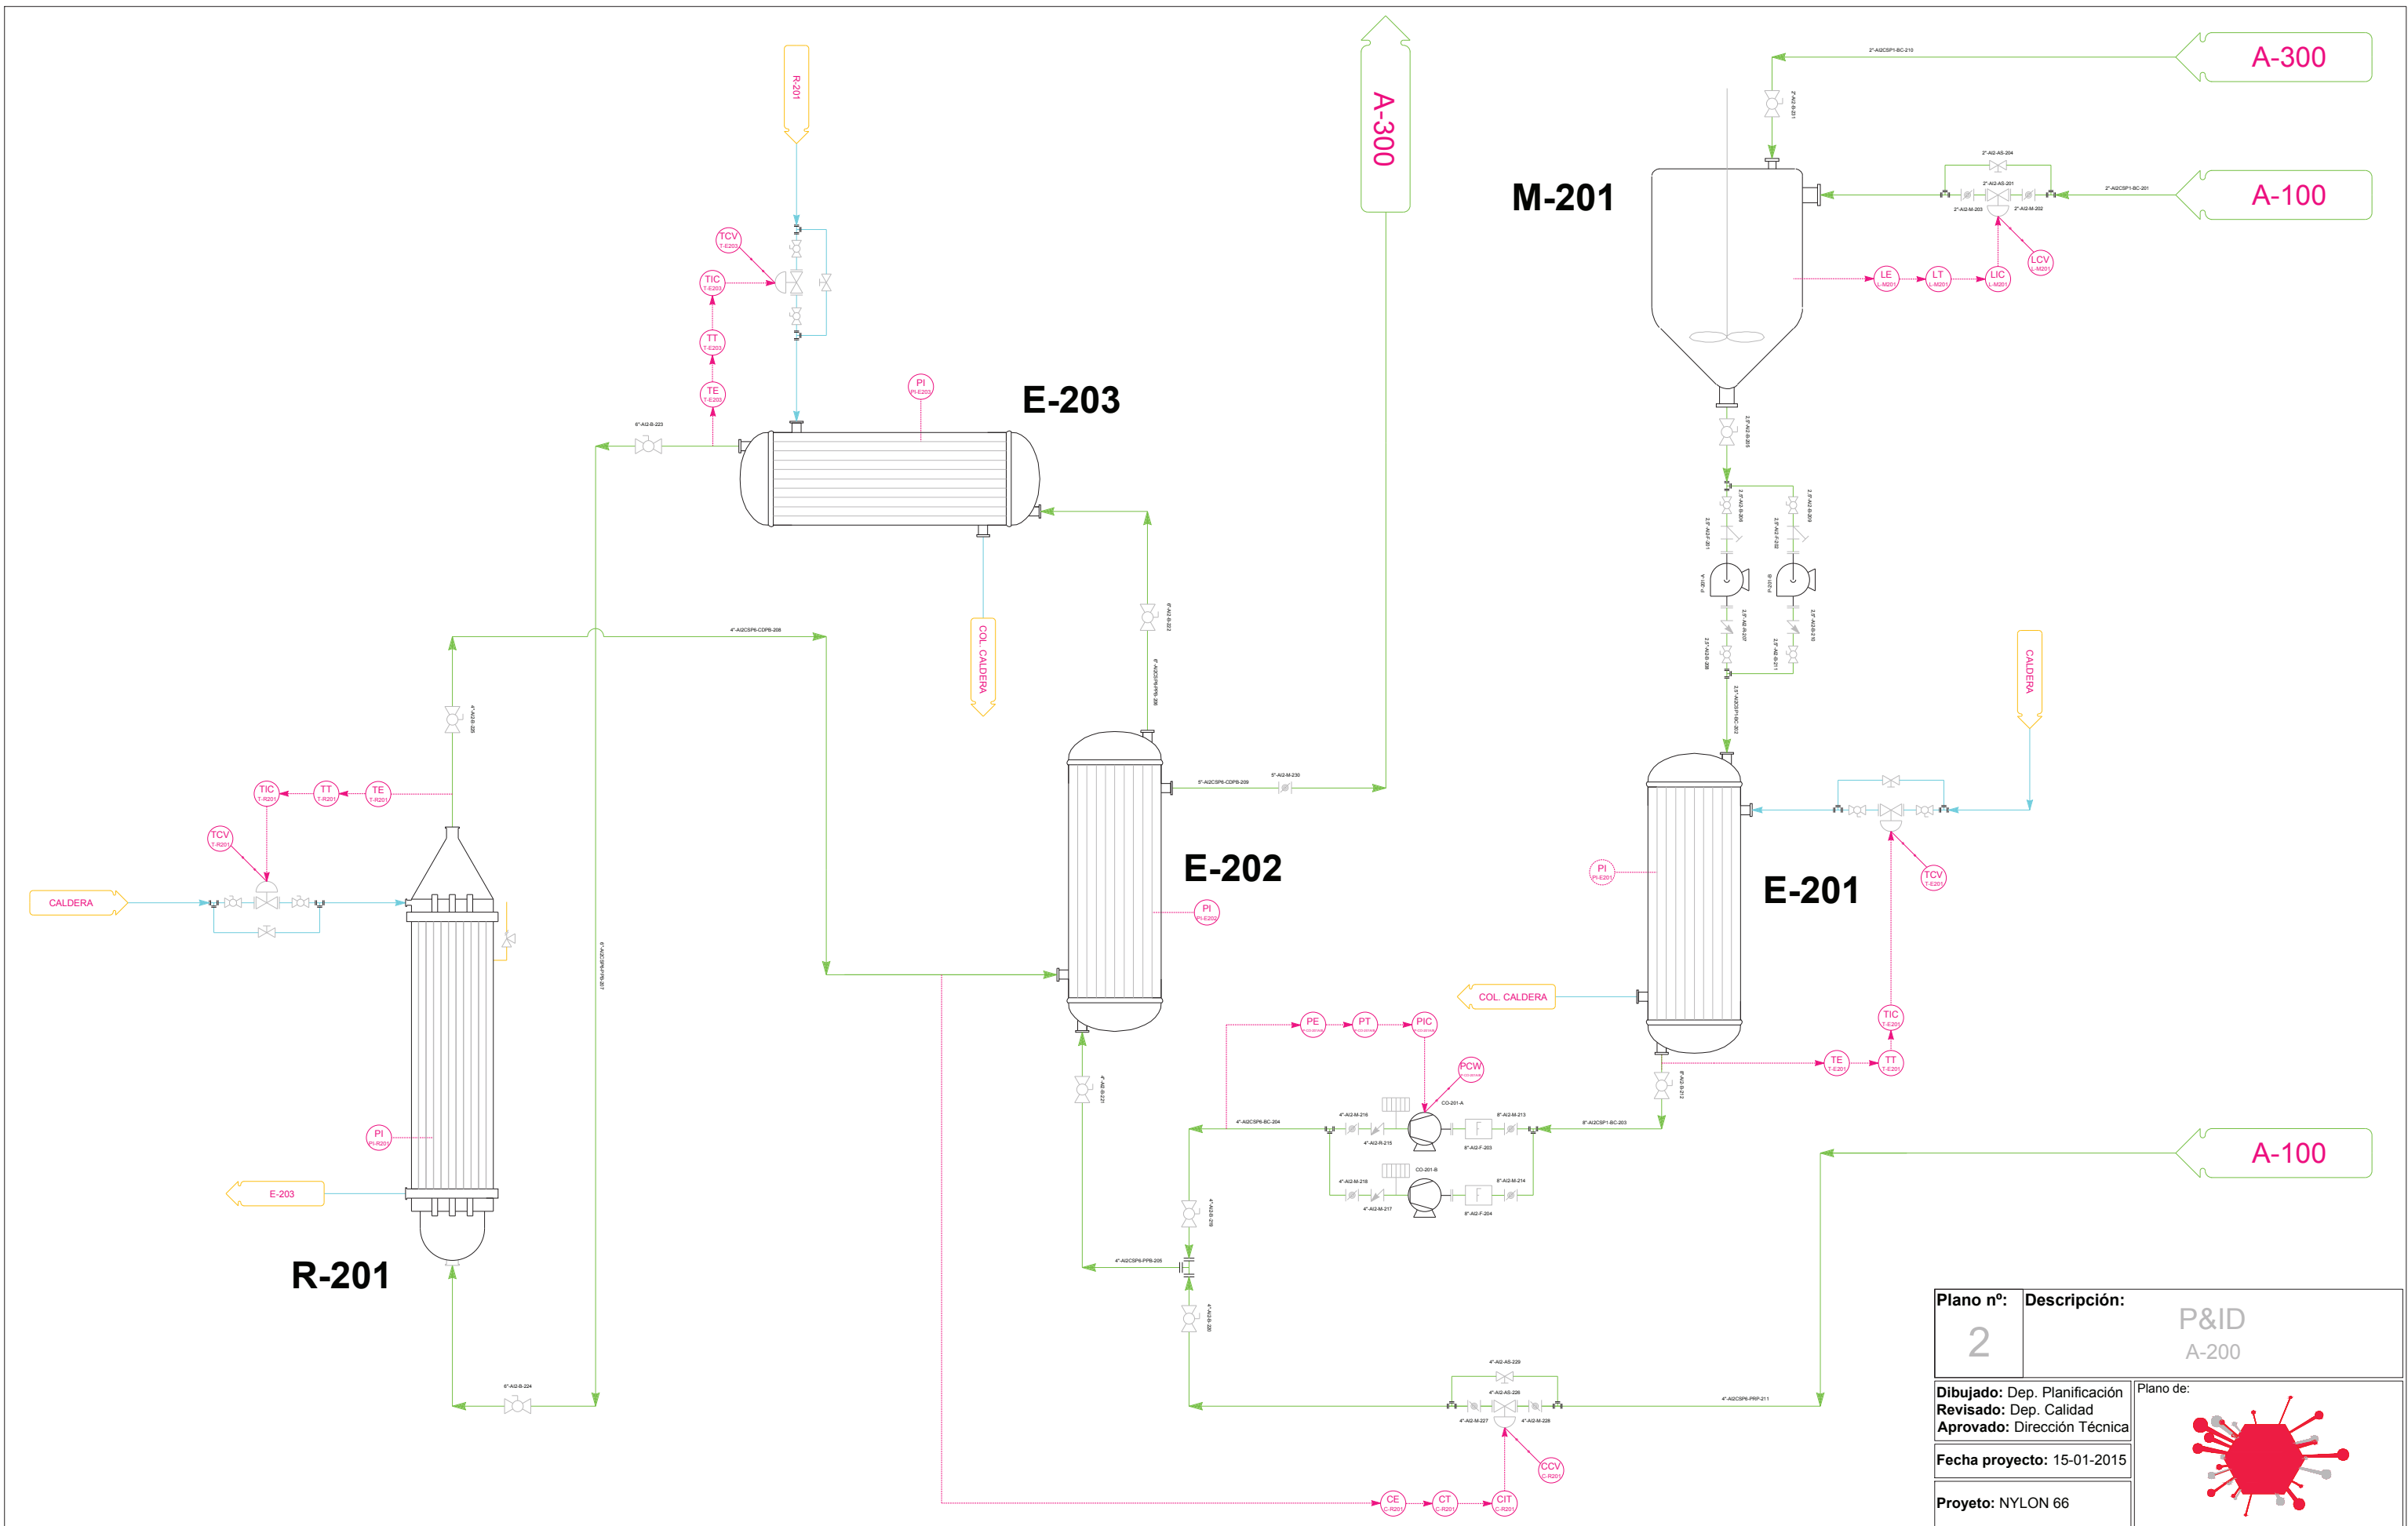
R-201

A-300

A-300

A-100

M-201

E-203

TCV
T-E203

TIC
T-E203

TT
T-E203

TE
T-E203

PI
PI-E203

LE
L-M201

LT
L-M201

LIC
L-M201

LCV
L-M201

COL. CALDERA

CALDERA

E-202

E-201

TIC
T-R201

TT
T-R201

TE
T-R201

TCV
T-R201

CALDERA

PI
PI-E202

PI
PI-E201

TCV
T-E201

COL. CALDERA

PE

PT

PIC

PCW

TIC
T-E201

TE
T-E201

TT
T-E201

CO-201-A

CO-201-B

A-100

PI
PI-R201

E-203

R-201

CE
C-R201

CT
C-R201

CIT
C-R201

CCV
C-R201

Plano nº:
2

Descripción:
P&ID
A-200

Dibujado: Dep. Planificación
Revisado: Dep. Calidad
Aprovado: Dirección Técnica

Plano de:

Fecha proyecto: 15-01-2015

Proyeto: NYLON 66